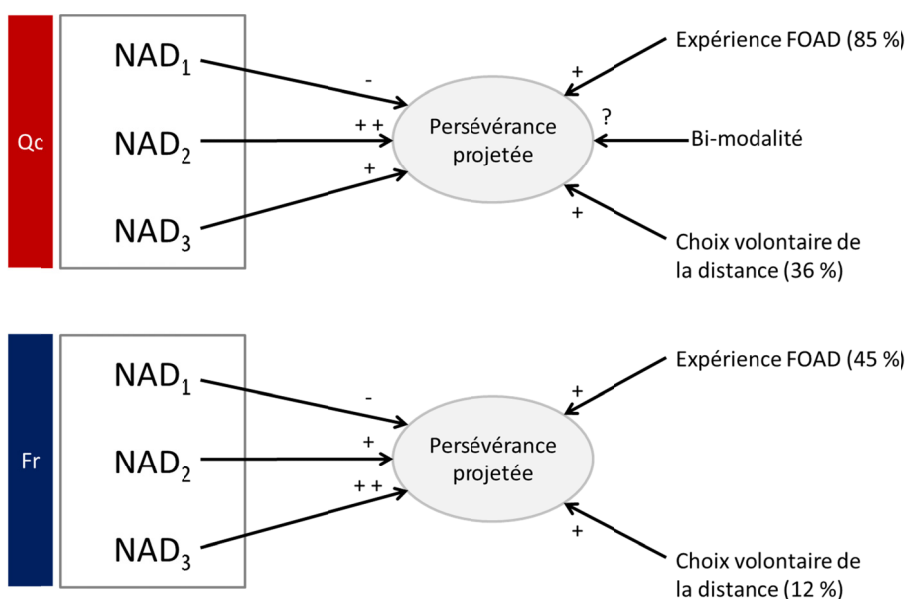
Qc

$NAD_1$

$NAD_2$

$NAD_3$

-

+ +

+

Persévérance projetée

Expérience FOAD (85 %)

+

?

Bi-modalité

+

Choix volontaire de la distance (36 %)

Fr

$NAD_1$

$NAD_2$

$NAD_3$

-

+

+ +

Persévérance projetée

Expérience FOAD (45 %)

+

+

Choix volontaire de la distance (12 %)